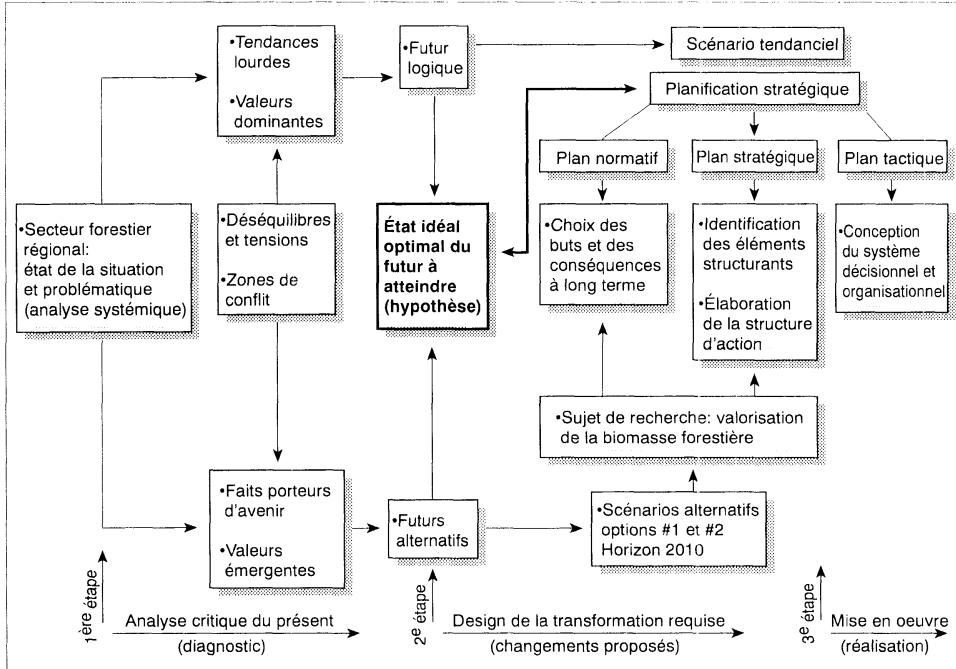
•Tendances lourdes

•Valeurs dominantes

•Futur logique

Scénario tendanciel

Planification stratégique

Plan normatif

Plan stratégique

Plan tactique

•Secteur forestier régional: état de la situation et problématique (analyse systémique)

•Déséquilibres et tensions

•Zones de conflit

État idéal optimal du futur à atteindre (hypothèse)

•Choix des buts et des conséquences à long terme

•Identification des éléments structurants

•Élaboration de la structure d'action

•Conception du système décisionnel et organisationnel

•Sujet de recherche: valorisation de la biomasse forestière

•Faits porteurs d'avenir

•Valeurs émergentes

•Futurs alternatifs

•Scénarios alternatifs options #1 et #2 Horizon 2010

1$^{ère}$ étape

Analyse critique du présent

(diagnostic)

2$^{e}$ étape

Design de la transformation requise

(changements proposés)

3$^{e}$ étape

Mise en oeuvre

(réalisation)